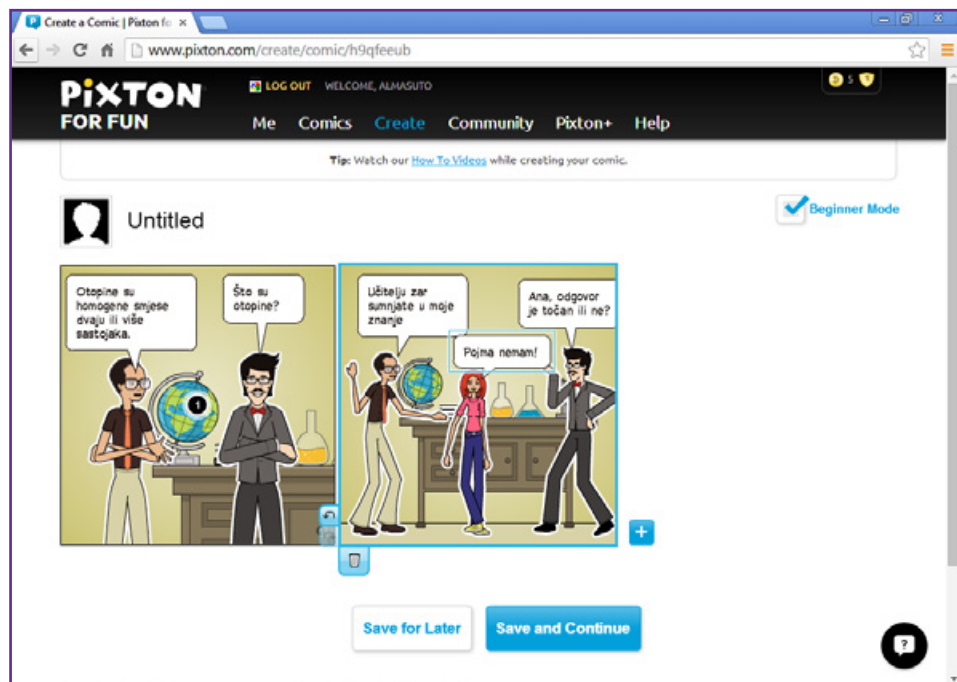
Create a Comic | Pixton fo

www.pixton.com/create/comic/h9qfeeub

PIXTON FOR FUN

LOG OUT WELCOME, ALMASUTO

5

Me Comics Create Community Pixton+ Help

Tip: Watch our How To Videos while creating your comic.

Untitled

Beginner Mode

Otopine su homogene smjese dvaju ili više sastojaka.

Što su otopine?

1

Učitelju zar sumnjate u moje znanje

Ana, odgovor je točan ili ne?

Pojma nemam!

+

Save for Later

Save and Continue

?